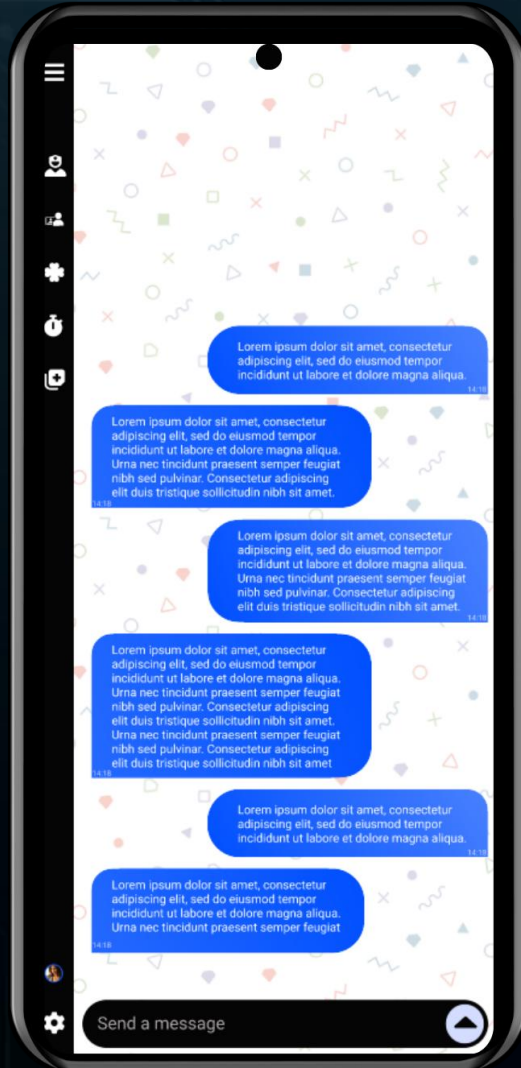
Lorem ipsum dolor sit amet, consectetur adipiscing elit, sed do eiusmod tempor incididunt ut labore et dolore magna aliqua.
14:18

Lorem ipsum dolor sit amet, consectetur adipiscing elit, sed do eiusmod tempor incididunt ut labore et dolore magna aliqua. Urna nec tincidunt praesent semper feugiat nibh sed pulvinar. Consectetur adipiscing elit duis tristique sollicitudin nibh sit amet.
14:18

Lorem ipsum dolor sit amet, consectetur adipiscing elit, sed do eiusmod tempor incididunt ut labore et dolore magna aliqua. Urna nec tincidunt praesent semper feugiat nibh sed pulvinar. Consectetur adipiscing elit duis tristique sollicitudin nibh sit amet.
14:18

Lorem ipsum dolor sit amet, consectetur adipiscing elit, sed do eiusmod tempor incididunt ut labore et dolore magna aliqua. Urna nec tincidunt praesent semper feugiat nibh sed pulvinar. Consectetur adipiscing elit duis tristique sollicitudin nibh sit amet. Urna nec tincidunt praesent semper feugiat nibh sed pulvinar. Consectetur adipiscing elit duis tristique sollicitudin nibh sit amet
14:18

Lorem ipsum dolor sit amet, consectetur adipiscing elit, sed do eiusmod tempor incididunt ut labore et dolore magna aliqua.
14:18

Lorem ipsum dolor sit amet, consectetur adipiscing elit, sed do eiusmod tempor incididunt ut labore et dolore magna aliqua. Urna nec tincidunt praesent semper feugiat
14:18

Send a message